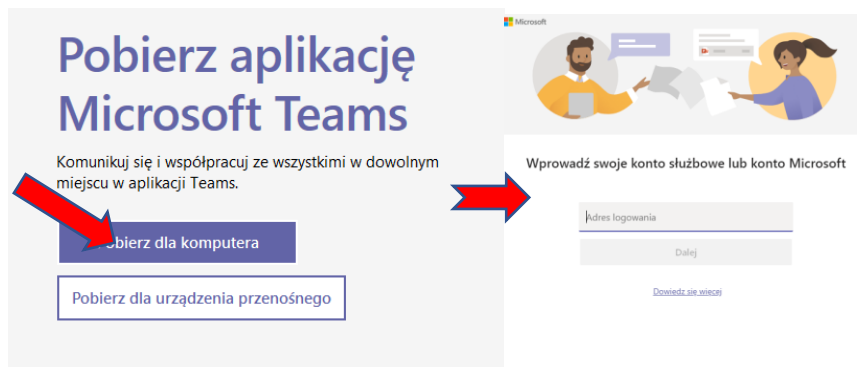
Pobierz aplikację Microsoft Teams

Komunikuj się i współpracuj ze wszystkimi w dowolnym miejscu w aplikacji Teams.

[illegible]obierz dla komputera

Pobierz dla urządzenia przenośnego

Microsoft

Wprowadź swoje konto służbowe lub konto Microsoft

Adres logowania

Dalej

Dowiedz się więcej